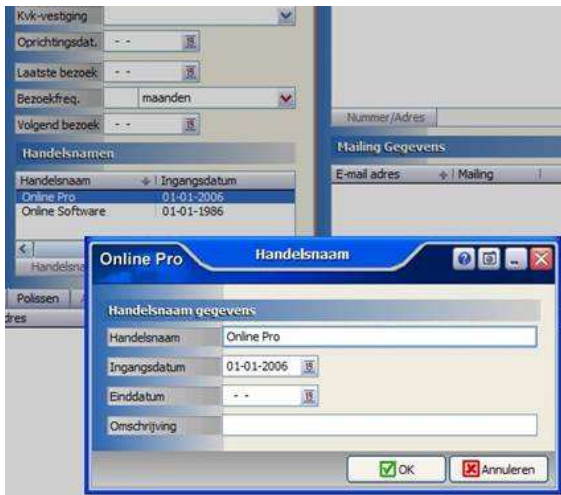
Kvk-vestiging
Oprichtingsdat. - -
Laatste bezoek - -
Bezoekfreq. maanden
Volgend bezoek - -

Handelsnamen

| Handelsnaam | Ingangsdatum |
|---|---|
| Online Pro | 01-01-2006 |
| Online Software | 01-01-1986 |

Handelsna

Polissen

dres

Nummer/Adres

Mailing Gegevens

E-mail adres | Mailing

Online Pro

Handelsnaam

Handelsnaam gegevens

Handelsnaam Online Pro
Ingangsdatum 01-01-2006
Einddatum - -
Omschrijving

OK Annuleren